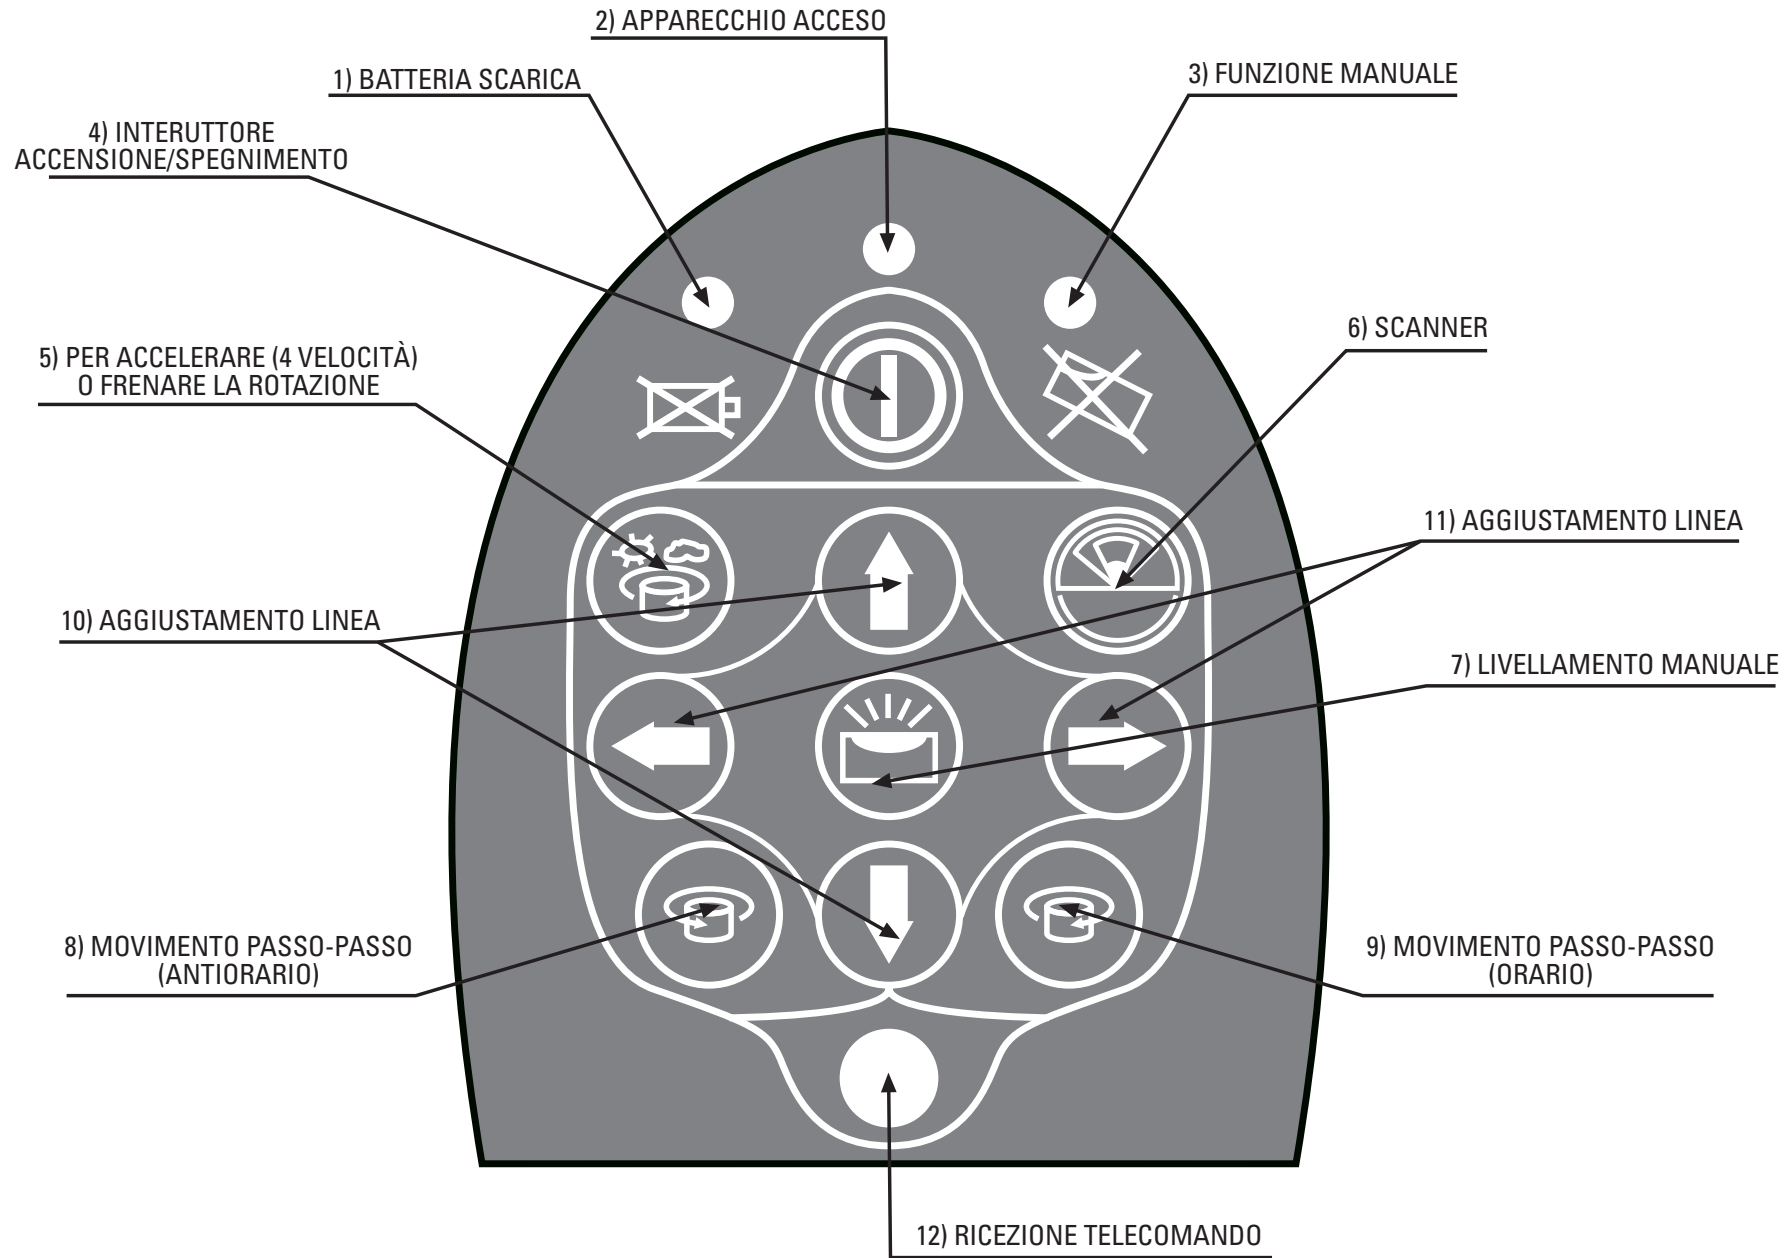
2) APPARECCHIO ACCESO

1) BATTERIA SCARICA

3) FUNZIONE MANUALE

4) INTERUTTORE ACCENSIONE/SPEGNIMENTO

5) PER ACCELERARE (4 VELOCITÀ) O FRENARE LA ROTAZIONE

6) SCANNER

11) AGGIUSTAMENTO LINEA

10) AGGIUSTAMENTO LINEA

7) LIVELLAMENTO MANUALE

8) MOVIMENTO PASSO-PASSO (ANTIORARIO)

9) MOVIMENTO PASSO-PASSO (ORARIO)

12) RICEZIONE TELECOMANDO